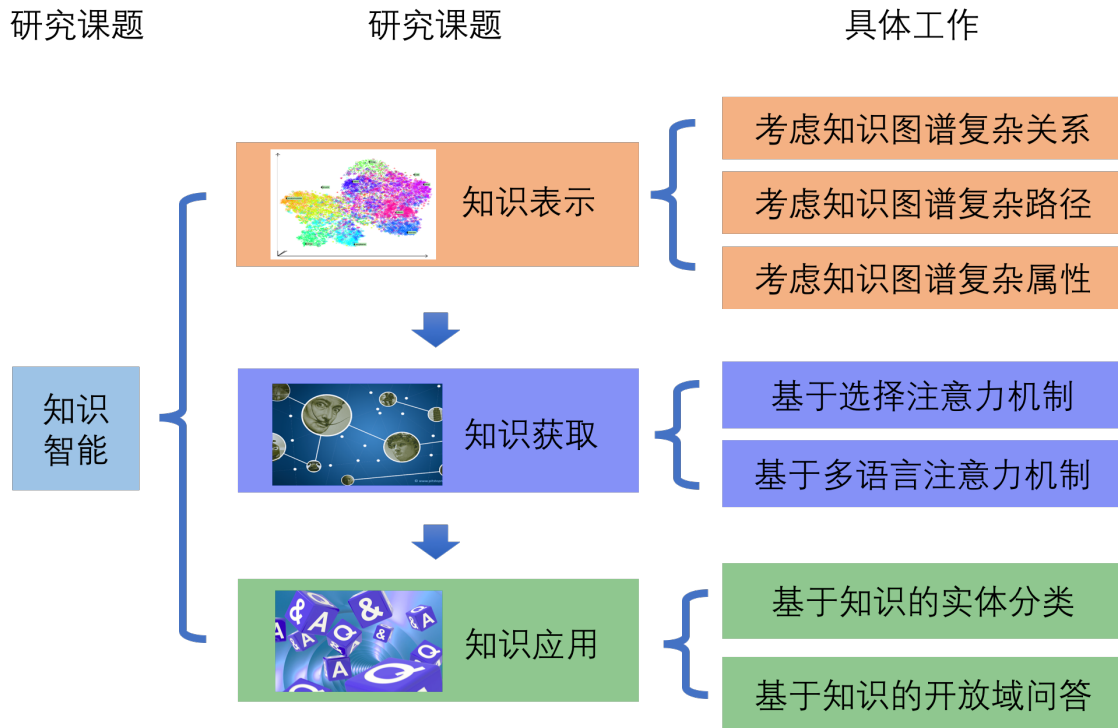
研究课题

研究课题

具体工作

知识智能

知识表示

考虑知识图谱复杂关系

考虑知识图谱复杂路径

考虑知识图谱复杂属性

知识获取

基于选择注意力机制

基于多语言注意力机制

知识应用

基于知识的实体分类

基于知识的开放域问答